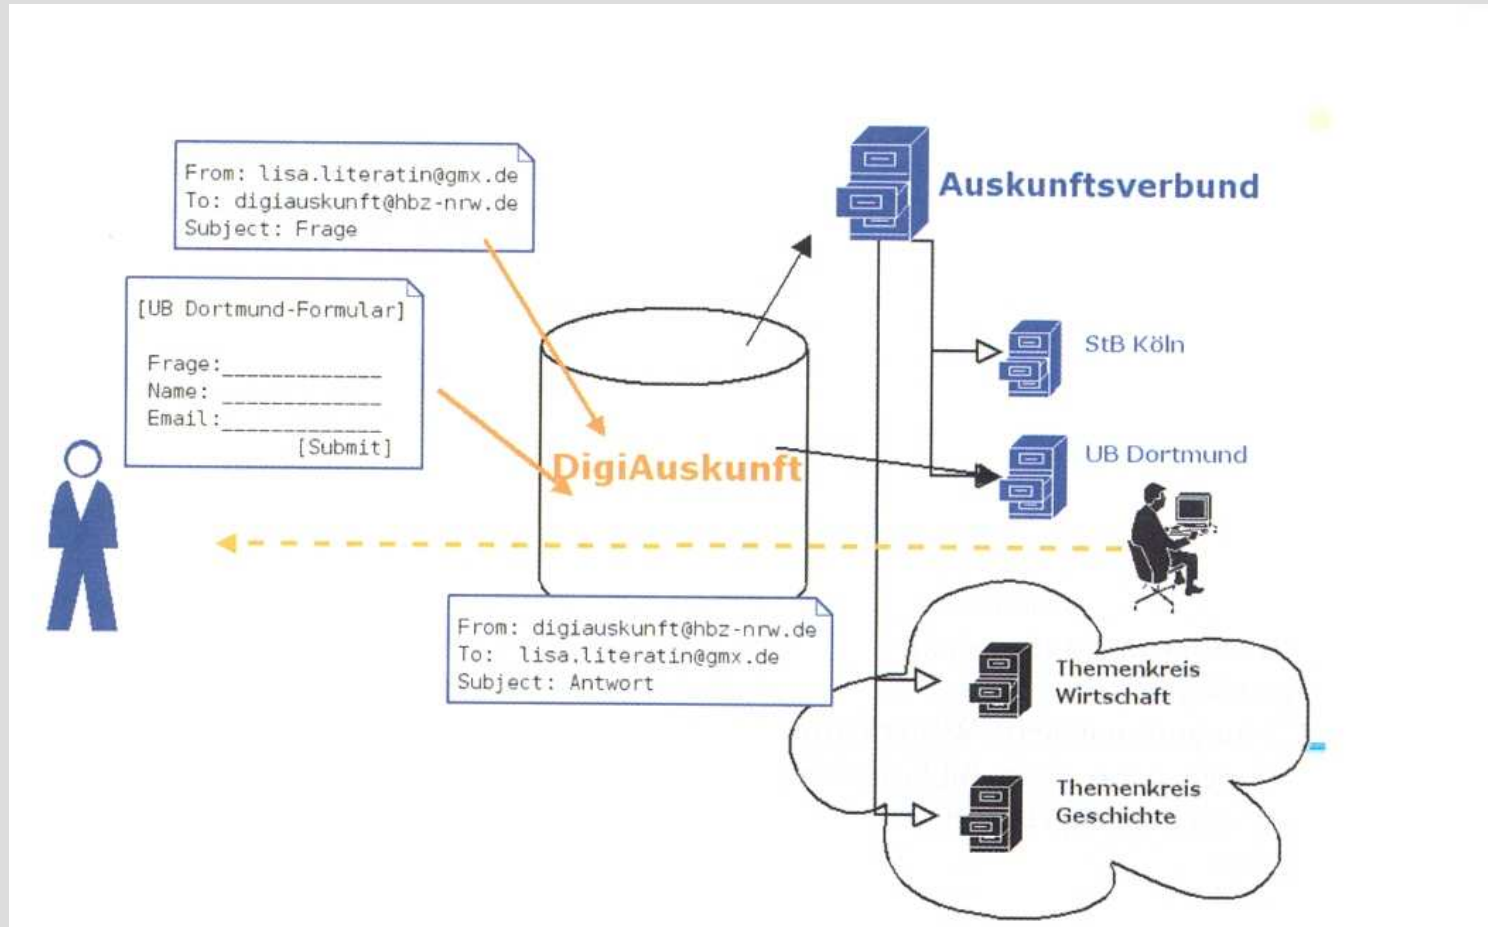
From: lisa.literatin@gmx.de
To: digiauskunft@hbz-nrw.de
Subject: Frage

[UB Dortmund-Formular]

Frage:_____________
Name: _____________
Email:_____________
[Submit]

Auskunftsverbund

StB Köln

UB Dortmund

DigiAuskunft

From: digiauskunft@hbz-nrw.de
To: lisa.literatin@gmx.de
Subject: Antwort

Themenkreis Wirtschaft

Themenkreis Geschichte